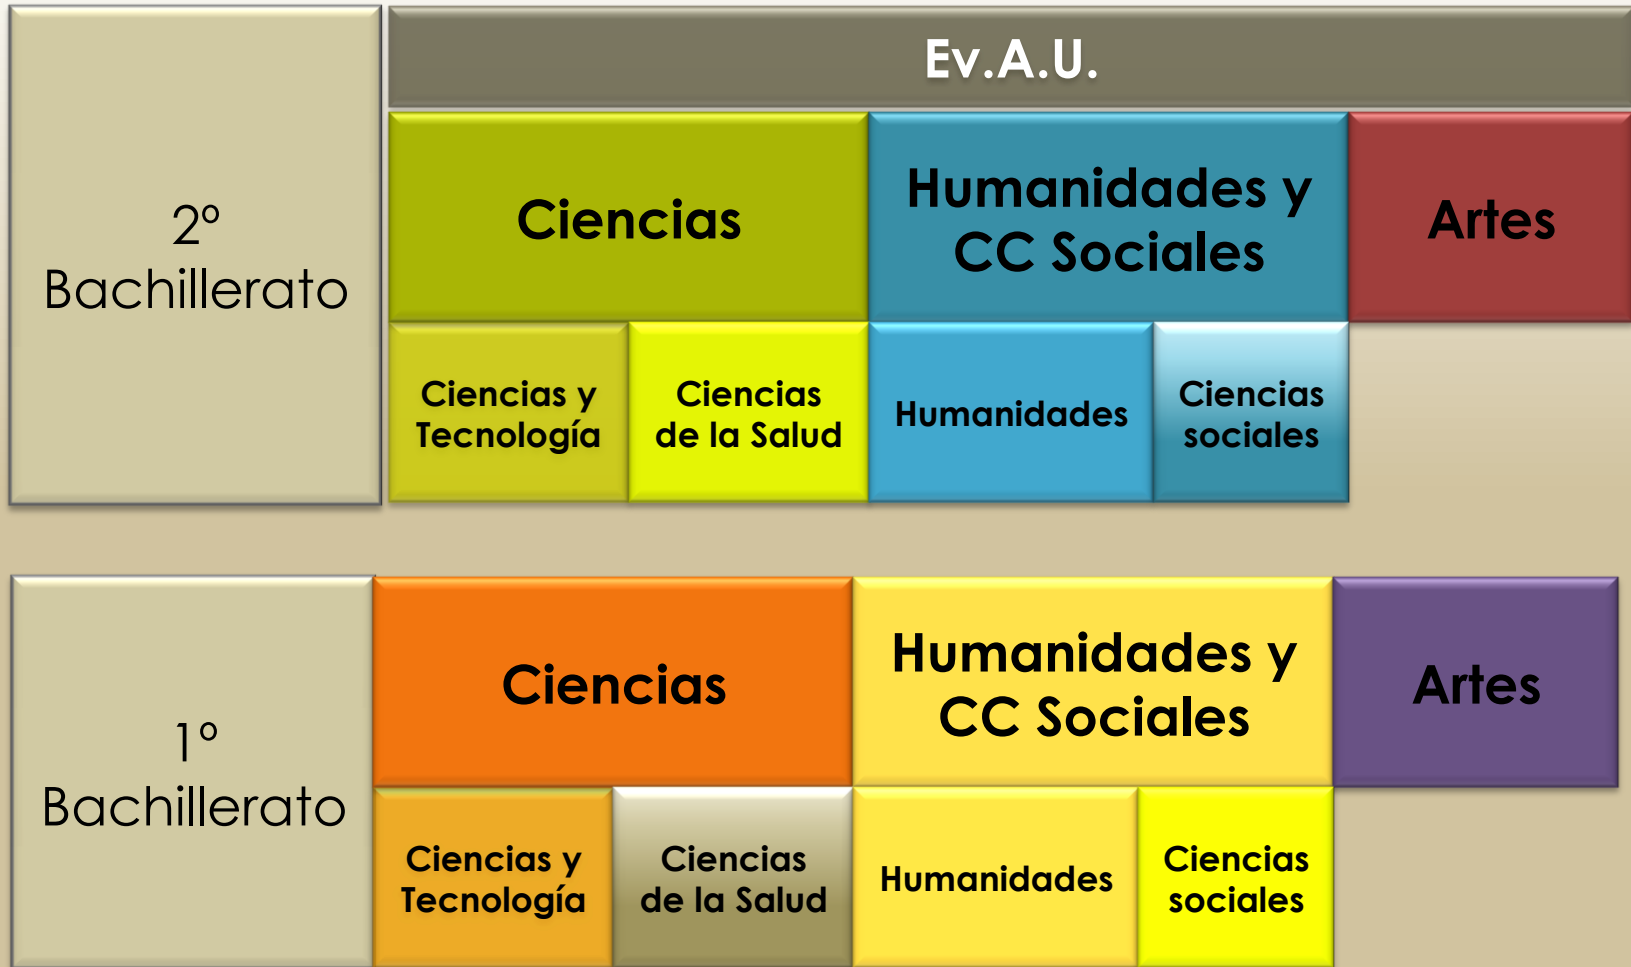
2º Bachillerato

Ev.A.U.

Ciencias

Humanidades y CC Sociales

Artes

Ciencias y Tecnología

Ciencias de la Salud

Humanidades

Ciencias sociales

1º Bachillerato

Ciencias

Humanidades y CC Sociales

Artes

Ciencias y Tecnología

Ciencias de la Salud

Humanidades

Ciencias sociales